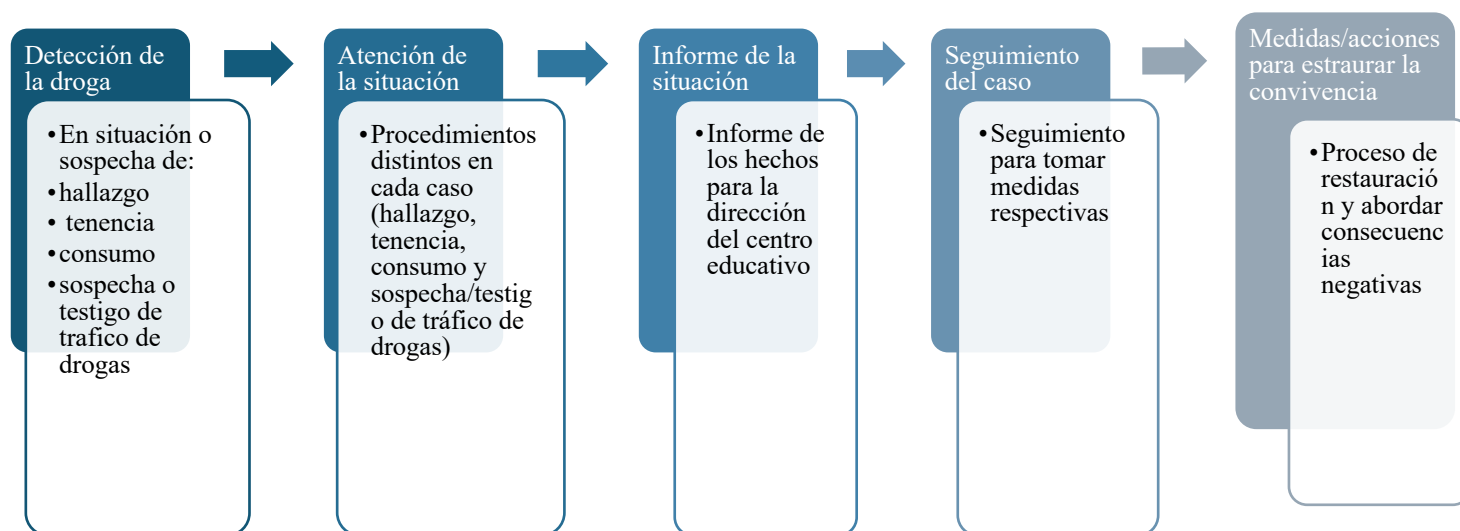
Detección de la droga

• En situación o sospecha de:
• hallazgo
• tenencia
• consumo
• sospecha o testigo de trafico de drogas

Atención de la situación

• Procedimientos distintos en cada caso (hallazgo, tenencia, consumo y sospecha/testigo de tráfico de drogas)

Informe de la situación

• Informe de los hechos para la dirección del centro educativo

Seguimiento del caso

• Seguimiento para tomar medidas respectivas

Medidas/acciones para estraurar la convivencia

• Proceso de restauración y abordar consecuencias negativas